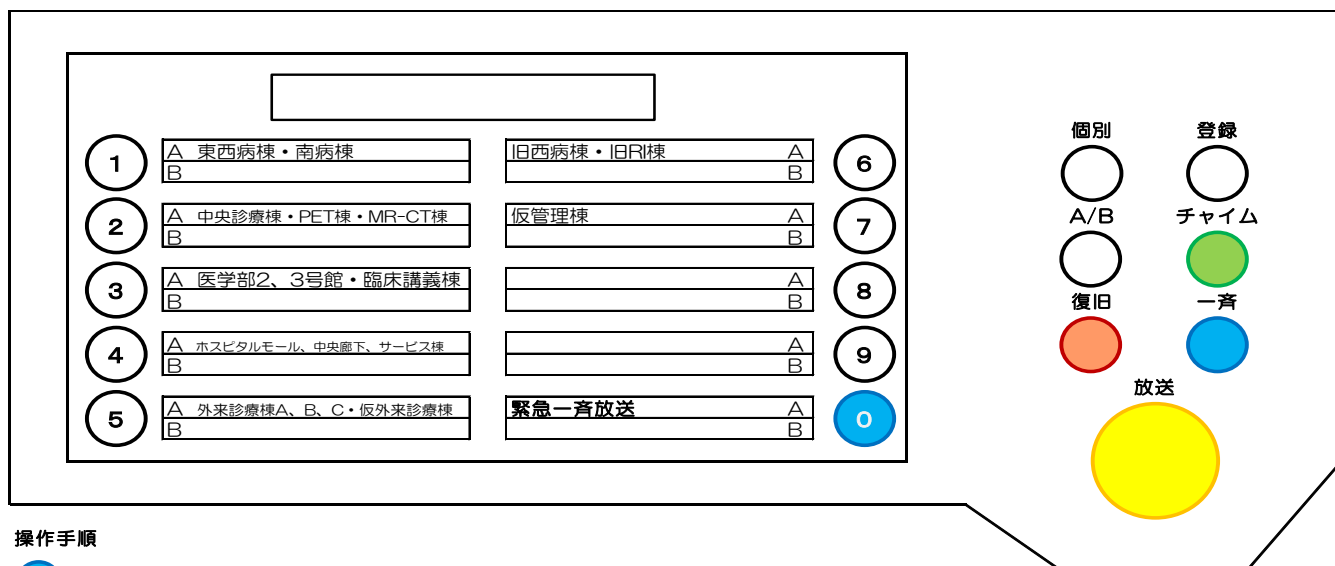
1
A 東西病棟・南病棟
B

2
A 中央診療棟・PET棟・MR-CT棟
B

3
A 医学部2、3号館・臨床講義棟
B

4
A ホスピタルモール、中央廊下、サービス棟
B

5
A 外来診療棟A、B、C・仮外来診療棟
B

旧西病棟・旧RI棟 A
B
6

仮管理棟 A
B
7

A
B
8

A
B
9

緊急一斉放送 A
B
0

個別
登録
A/B
チャイム
復旧
一斉
放送

操作手順